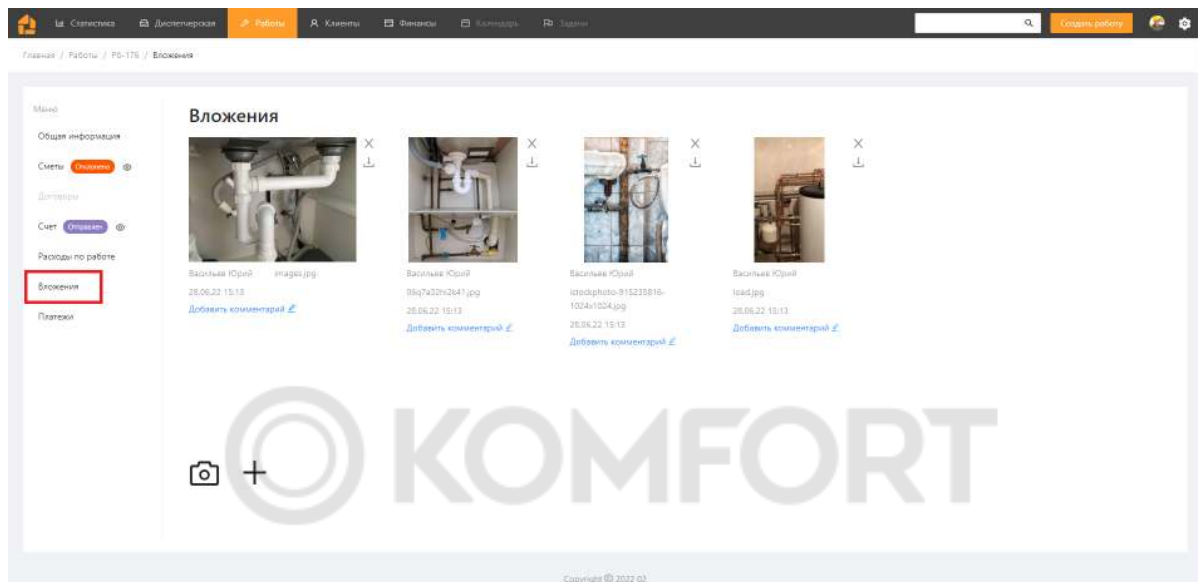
Статистика Диспетчерская Работы Клиенты Финансы Календарь Задачи

Создать работу

Главная / Работы / РБ-176 / Вложения

Меню

Общая информация

Сметы Отклонено

Договоры

Счет Отправлен

Расходы по работе

Вложения

Платежи

Вложения

Васильев Юрий images.jpg
28.06.22 15:13
Добавить комментарий

Васильев Юрий
88q7a32hi2k41.jpg
28.06.22 15:13
Добавить комментарий

Васильев Юрий
istockphoto-915235816-1024x1024.jpg
28.06.22 15:13
Добавить комментарий

Васильев Юрий
load.jpg
28.06.22 15:13
Добавить комментарий

KOMFORT

Copyright © 2022 02